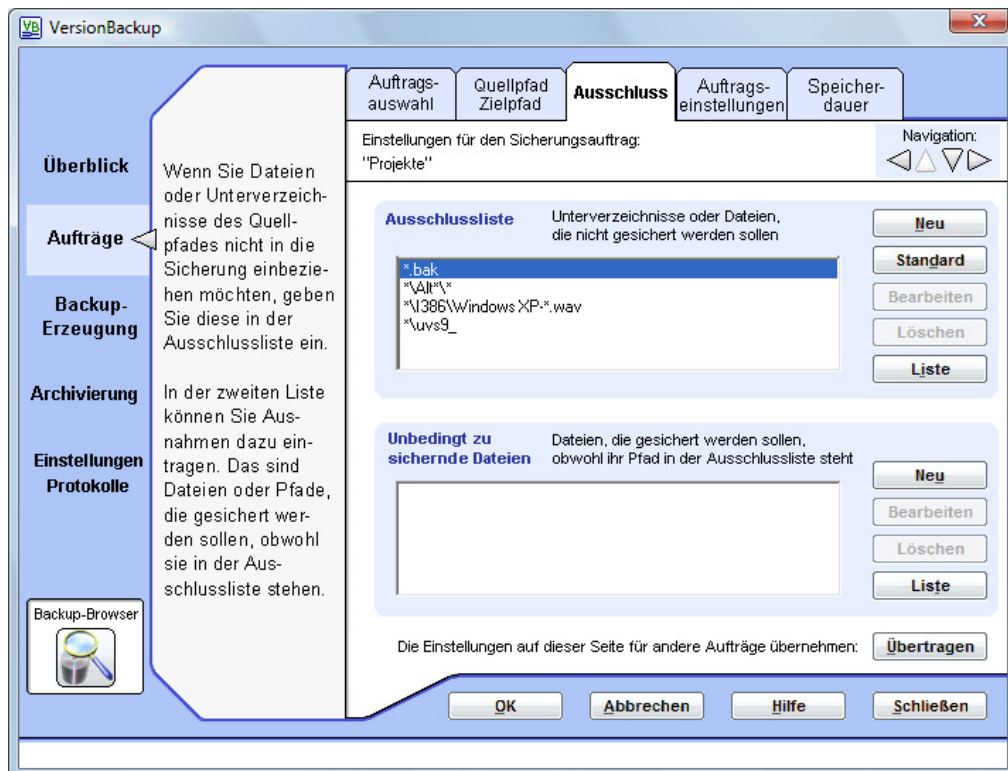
VB VersionBackup

Überblick

Aufträge

Backup-Erzeugung

Archivierung

Einstellungen Protokolle

Backup-Browser

Wenn Sie Dateien oder Unterverzeichnisse des Quellpfades nicht in die Sicherung einbeziehen möchten, geben Sie diese in der Ausschlussliste ein.

In der zweiten Liste können Sie Ausnahmen dazu eintragen. Das sind Dateien oder Pfade, die gesichert werden sollen, obwohl sie in der Ausschlussliste stehen.

Auftrags-auswahl | Quellpfad Zielpfad | Ausschluss | Auftrags-einstellungen | Speicher-dauer

Einstellungen für den Sicherungsauftrag:
"Projekte"

Navigation:

Ausschlussliste

Unterverzeichnisse oder Dateien, die nicht gesichert werden sollen

*.bak
*\Alt*\*
*\I386\Windows XP-*.wav
*\uvs9_

Neu
Standard
Bearbeiten
Löschen
Liste

Unbedingt zu sichernde Dateien

Dateien, die gesichert werden sollen, obwohl ihr Pfad in der Ausschlussliste steht

Neu
Bearbeiten
Löschen
Liste

Die Einstellungen auf dieser Seite für andere Aufträge übernehmen:
Übertragen

OK
Abbrechen
Hilfe
Schließen